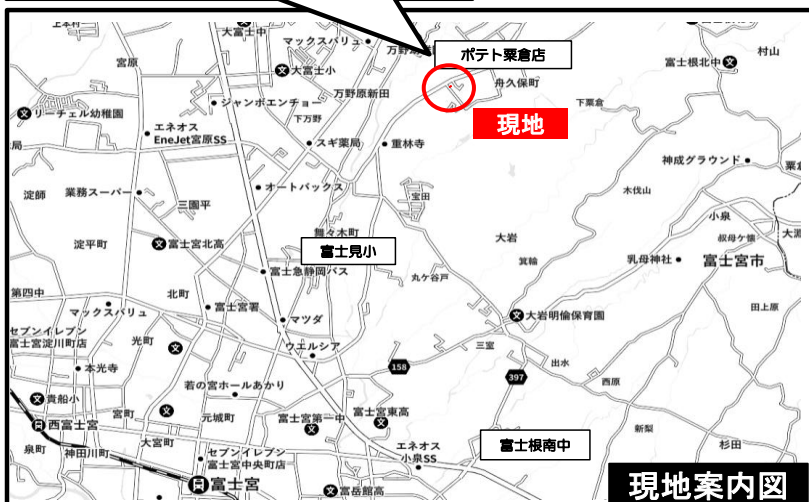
ポテト粟倉店
現地
富士見小
富士根南中
現地案内図
大富士中
マックスバリュ
万野原新田
大富士小
宮原
ジャンボエンチョー
リーチェル幼稚園
下万野
エネオス
EneJet宮原SS
スギ薬局
重林寺
舟久保町
下粟倉
村山
富士根北中
神成グラウンド
粟倉
木伐山
淀師
業務スーパー
オートバックス
宝田
三園平
舞々木町
淀平町
富士宮北高
大岩
小泉
叔母ケ懐
大淵
箕輪
乳母神社
富士宮市
富士急静岡バス
丸ケ谷戸
第四中
北町
マックスバリュ
富士宮署
大岩明倫保育園
セブンイレブン
富士宮淀川町店
光町
マツダ
三室
田上原
ウエルシア
158
397
出水
本光寺
西原
若の宮ホールあかり
貴船小
宮町
元城町
富士宮東高
西富士宮
富士宮第一中
新留
大宮町
泉町
神田川町
セブンイレブン
富士宮中央町店
エネオス
小泉SS
杉田
富士宮
富岳館高